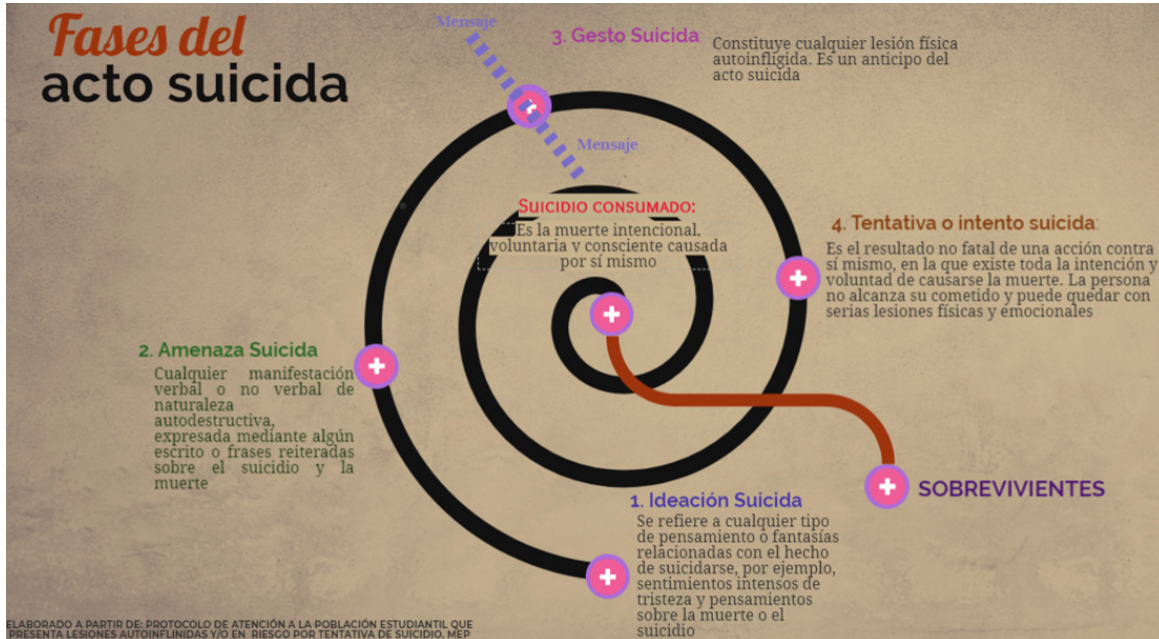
Fases del acto suicida

Mensaje

3. Gesto Suicida

Constituye cualquier lesión física autoinfligida. Es un anticipo del acto suicida

Mensaje

SUICIDIO CONSUMADO:

Es la muerte intencional, voluntaria y consciente causada por sí mismo

4. Tentativa o intento suicida:

Es el resultado no fatal de una acción contra sí mismo, en la que existe toda la intención y voluntad de causarse la muerte. La persona no alcanza su cometido y puede quedar con serias lesiones físicas y emocionales

2. Amenaza Suicida

Cualquier manifestación verbal o no verbal de naturaleza autodestructiva, expresada mediante algún escrito o frases reiteradas sobre el suicidio y la muerte

SOBREVIVIENTES

1. Ideación Suicida

Se refiere a cualquier tipo de pensamiento o fantasías relacionadas con el hecho de suicidarse, por ejemplo, sentimientos intensos de tristeza y pensamientos sobre la muerte o el suicidio

ELABORADO A PARTIR DE: PROTOCOLO DE ATENCIÓN A LA POBLACIÓN ESTUDIANTIL QUE PRESENTA LESIONES AUTOINFLINIDAS Y/O EN RIESGO POR TENTATIVA DE SUICIDIO. MEP